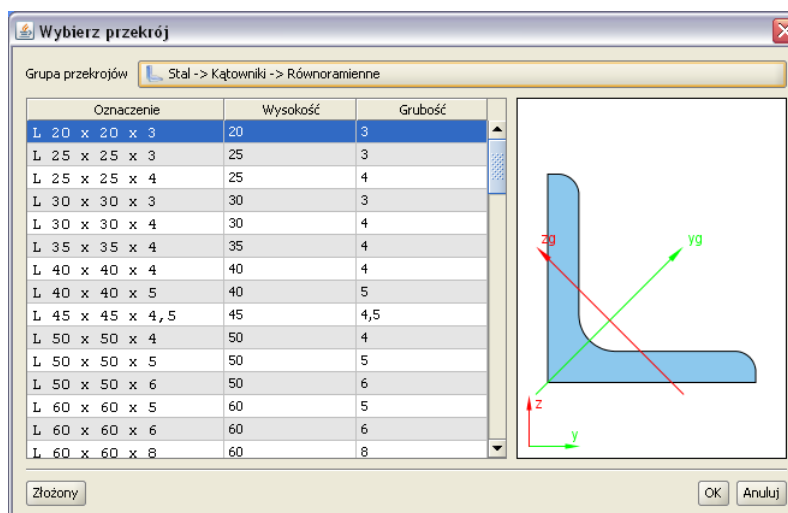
Wybierz przekrój

Grupa przekrojów | Stal -> Kątowniki -> Równoramienne

| Oznaczenie | Wysokość | Grubość |
|---|---|---|
| L 20 x 20 x 3 | 20 | 3 |
| L 25 x 25 x 3 | 25 | 3 |
| L 25 x 25 x 4 | 25 | 4 |
| L 30 x 30 x 3 | 30 | 3 |
| L 30 x 30 x 4 | 30 | 4 |
| L 35 x 35 x 4 | 35 | 4 |
| L 40 x 40 x 4 | 40 | 4 |
| L 40 x 40 x 5 | 40 | 5 |
| L 45 x 45 x 4,5 | 45 | 4,5 |
| L 50 x 50 x 4 | 50 | 4 |
| L 50 x 50 x 5 | 50 | 5 |
| L 50 x 50 x 6 | 50 | 6 |
| L 60 x 60 x 5 | 60 | 5 |
| L 60 x 60 x 6 | 60 | 6 |
| L 60 x 60 x 8 | 60 | 8 |

zg
yg
z
y

Złożony

OK Anuluj